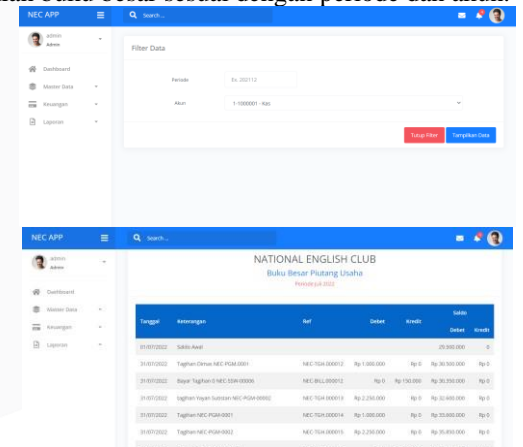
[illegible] buku besar sesuai dengan periode dan akun.

NEC APP
Search...
admin
Admin
Dashboard
Master Data
Keuangan
Laporan

Filter Data
Periode
Ex. 202112
Akun
1-1000001 - Kas
Tutup Filter
Tampilkan Data

NEC APP
Search...
admin
Admin
Dashboard
Master Data
Keuangan
Laporan

NATIONAL ENGLISH CLUB
Buku Besar Piutang Usaha
Periode Juli 2022

| Tanggal | Keterangan | Ref | Debet | Kredit | Saldo Debet | Saldo Kredit |
|---|---|---|---|---|---|---|
| 01/07/2022 | Saldo Awal | | | | 29.500.000 | 0 |
| 01/07/2022 | Tagihan Dimas NEC-PGM-0001 | NEC-TGH.000012 | Rp 1.000.000 | Rp 0 | Rp 30.500.000 | Rp 0 |
| 01/07/2022 | Bayar Tagihan 0 NEC-SSW-00000 | NEC-BILL.000012 | Rp 0 | Rp 150.000 | Rp 30.350.000 | Rp 0 |
| 01/07/2022 | Tagihan Yayan Sutisna NEC-PGM-00002 | NEC-TGH.000013 | Rp 2.250.000 | Rp 0 | Rp 32.600.000 | Rp 0 |
| 01/07/2022 | Tagihan NEC-PGM-0001 | NEC-TGH.000014 | Rp 1.000.000 | Rp 0 | Rp 33.600.000 | Rp 0 |
| 01/07/2022 | Tagihan NEC-PGM-0002 | NEC-TGH.000015 | Rp 2.250.000 | Rp 0 | Rp 35.850.000 | Rp 0 |